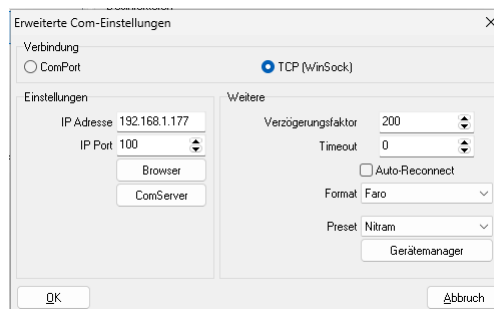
Erweiterte Com-Einstellungen

×

Verbindung

ComPort

TCP (WinSock)

Einstellungen

IP Adresse 192.168.1.177

IP Port 100

Browser

ComServer

Weitere

Verzögerungsfaktor 200

Timeout 0

Auto-Reconnect

Format Faro

Preset Nitram

Gerätemanager

OK

Abbruch